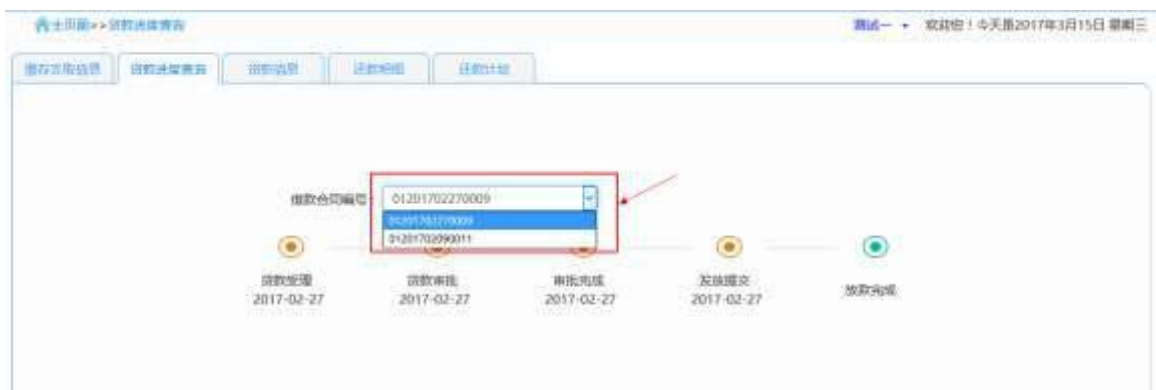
主页面>>贷款进度查询

测试一 ▾ 欢迎您！今天是2017年3月15日 星期三

缴存支取信息 贷款进度查询 贷款信息 还款明细 还款计划

借款合同编号 012017022270009

012017022270009
012017022090011

贷款受理
2017-02-27

贷款审批
2017-02-27

审批完成
2017-02-27

发放提交
2017-02-27

放款完成